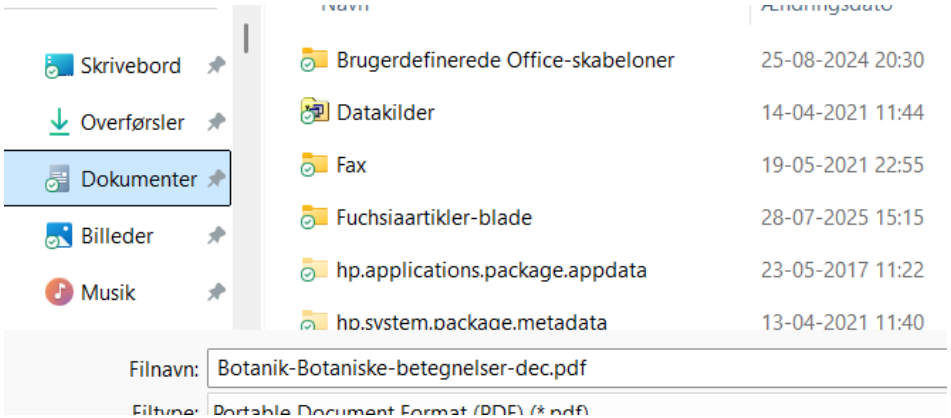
Navn
Ændringsdato

Skrivebord
Overførsler
Dokumenter
Billeder
Musik

| Brugerdefinerede Office-skabeloner | 25-08-2024 20:30 |
|---|---|
| Datakilder | 14-04-2021 11:44 |
| Fax | 19-05-2021 22:55 |
| Fuchsiaartikler-blade | 28-07-2025 15:15 |
| hp.applications.package.appdata | 23-05-2017 11:22 |
| hp.system.package.metadata | 13-04-2021 11:40 |

Filnavn: Botanik-Botaniske-betegnelser-dec.pdf
Filtype: Portable Document Format (PDF) (*.pdf)